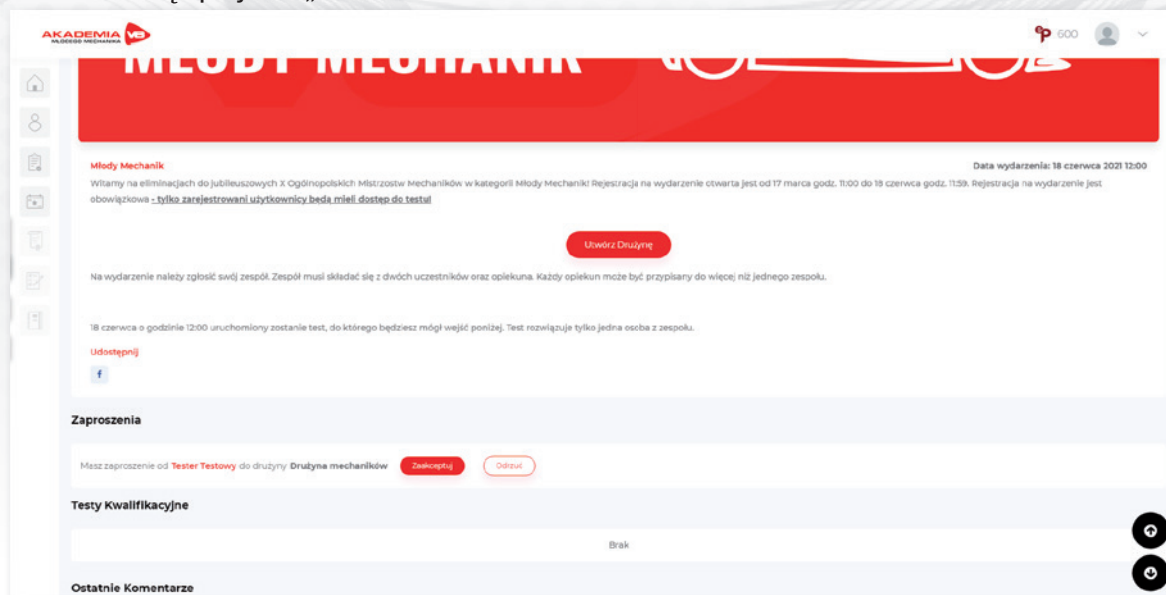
AKADEMIA MŁODEGO MECHANIKA

600

MŁODY MECHANIK

Młody Mechanik

Data wydarzenia: 18 czerwca 2021 12:00

Witamy na eliminacjach do jubileuszowych X Ogólnopolskich Mistrzostw Mechaników w kategorii Młody Mechanik! Rejestracja na wydarzenie otwarta jest od 17 marca godz. 11:00 do 18 czerwca godz. 11:59. Rejestracja na wydarzenie jest obowiązkowa - tylko zarejestrowani użytkownicy będą mieli dostęp do testu!

Utwórz Drużynę

Na wydarzenie należy zgłosić swój zespół. Zespół musi składać się z dwóch uczestników oraz opiekuna. Każdy opiekun może być przypisany do więcej niż jednego zespołu.

18 czerwca o godzinie 12:00 uruchomiony zostanie test, do którego będziesz mógł wejść poniżej. Test rozwiązuje tylko jedna osoba z zespołu.

Udostępnij

f

Zaproszenia

Masz zaproszenie od Tester Testowy do drużyny Drużyna mechaników Zaakceptuj Odrzuć

Testy Kwalifikacyjne

Brak

Ostatnie Komentarze